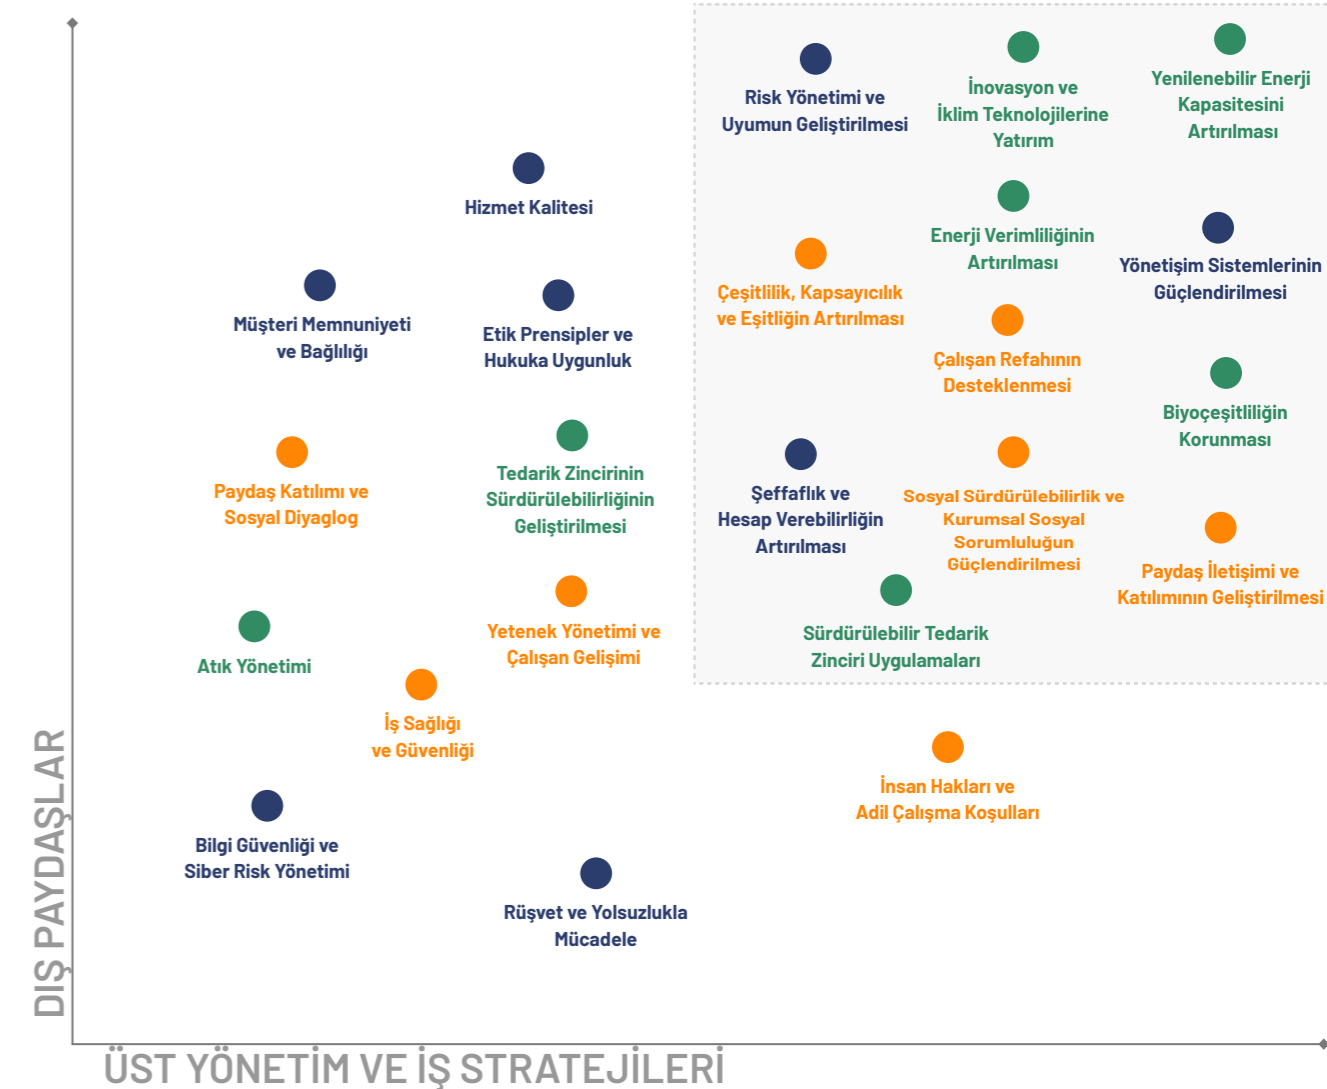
Risk Yönetimi ve Uyumun Geliştirilmesi

İnovasyon ve İklim Teknolojilerine Yatırım

Yenilenebilir Enerji Kapasitesini Artırılması

Hizmet Kalitesi

Enerji Verimliliğinin Artırılması

Yönetişim Sistemlerinin Güçlendirilmesi

Çeşitlilik, Kapsayıcılık ve Eşitliğin Artırılması

Müşteri Memnuniyeti ve Bağlılığı

Etik Prensipler ve Hukuka Uygunluk

Çalışan Refahının Desteklenmesi

Biyoçeşitliliğin Korunması

Paydaş Katılımı ve Sosyal Diyaglog

Tedarik Zincirinin Sürdürülebilirliğinin Geliştirilmesi

Şeffaflık ve Hesap Verebilirliğin Artırılması

Sosyal Sürdürülebilirlik ve Kurumsal Sosyal Sorumluluğun Güçlendirilmesi

Paydaş İletişimi ve Katılımının Geliştirilmesi

Yetenek Yönetimi ve Çalışan Gelişimi

Sürdürülebilir Tedarik Zinciri Uygulamaları

Atık Yönetimi

İş Sağlığı ve Güvenliği

İnsan Hakları ve Adil Çalışma Koşulları

Bilgi Güvenliği ve Siber Risk Yönetimi

Rüşvet ve Yolsuzlukla Mücadele

DIŞ PAYDAŞLAR

ÜST YÖNETİM VE İŞ STRATEJİLERİ